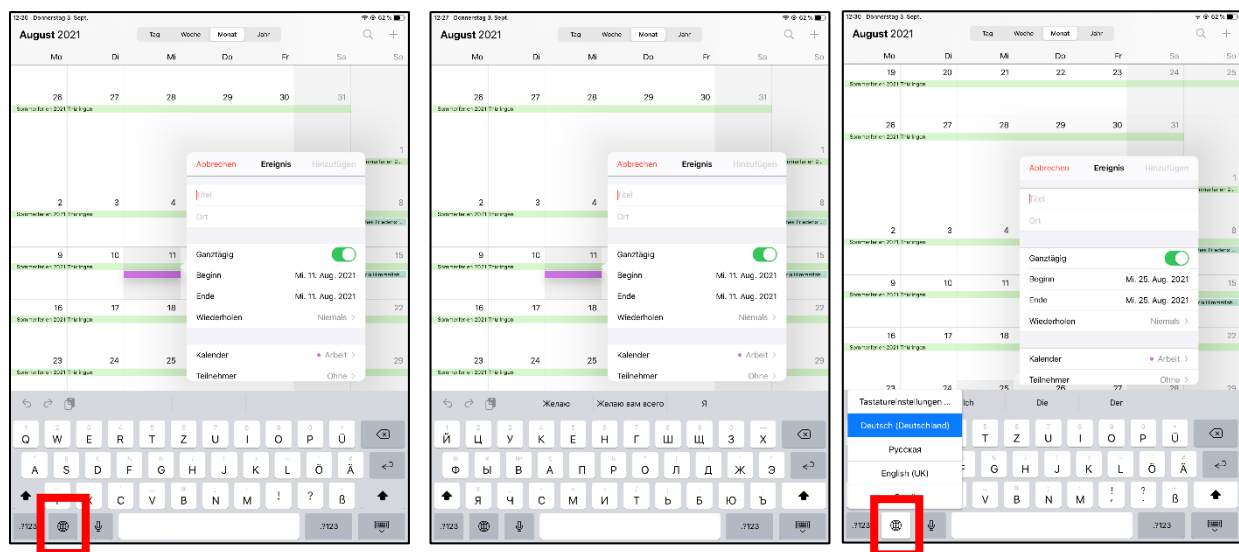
12:26 Donnerstag 3. Sept. 62 %

August 2021

Tag Woche Monat Jahr

Mo Di Mi Do Fr Sa So

26 27 28 29 30 31

Sommerferien 2021 Thüringen

1

2 3 4 8

Sommerferien 2021 Thüringen

9 10 11 15

Sommerferien 2021 Thüringen

16 17 22

Sommerferien 2021 Thüringen

23 24 25 29

Abbrechen Ereignis Hinzufügen

Titel

Ort

Ganztägig

Beginn Mi. 11. Aug. 2021

Ende Mi. 11. Aug. 2021

Wiederholen Niemals >

Kalender Arbeit >

Teilnehmer Ohne >

Q W E R T Z U I O P Ü

A S D F G H J K L Ö Ä

Y X C V B N M ! ? ß

.?123 .?123

12:27 Donnerstag 3. Sept. 62 %

August 2021

Tag Woche Monat Jahr

Mo Di Mi Do Fr Sa So

26 27 28 29 30 31

Sommerferien 2021 Thüringen

1

2 3 4 8

Sommerferien 2021 Thüringen

9 10 11 15

Sommerferien 2021 Thüringen

16 17 22

Sommerferien 2021 Thüringen

23 24 25 29

Abbrechen Ereignis Hinzufügen

Titel

Ort

Ganztägig

Beginn Mi. 11. Aug. 2021

Ende Mi. 11. Aug. 2021

Wiederholen Niemals >

Kalender Arbeit >

Teilnehmer Ohne >

Желаю Желаю вам всего Я

Й Ц У К Е Н Г Ш Щ З Х

Ф Ы В А П Р О Л Д Ж Э

Я Ч С М И Т Ь Б Ю Ъ

.?123 .?123

12:30 Donnerstag 3. Sept. 62 %

August 2021

Tag Woche Monat Jahr

Mo Di Mi Do Fr Sa So

19 20 21 22 23 24 25

Sommerferien 2021 Thüringen

26 27 28 29 30 31

Sommerferien 2021 Thüringen

1

2 3 4 8

Sommerferien 2021 Thüringen

9 10 11 15

Sommerferien 2021 Thüringen

16 17 18

Sommerferien 2021 Thüringen

Abbrechen Ereignis Hinzufügen

Titel

Ort

Ganztägig

Beginn Mi. 25. Aug. 2021

Ende Mi. 25. Aug. 2021

Wiederholen Niemals >

Kalender Arbeit >

Teilnehmer Ohne >

Tastatureinstellungen ...

Deutsch (Deutschland)

Русская

English (UK)

ich Die Der

T Z U I O P Ü

G H J K L Ö Ä

V B N M ! ? ß

.?123 .?123